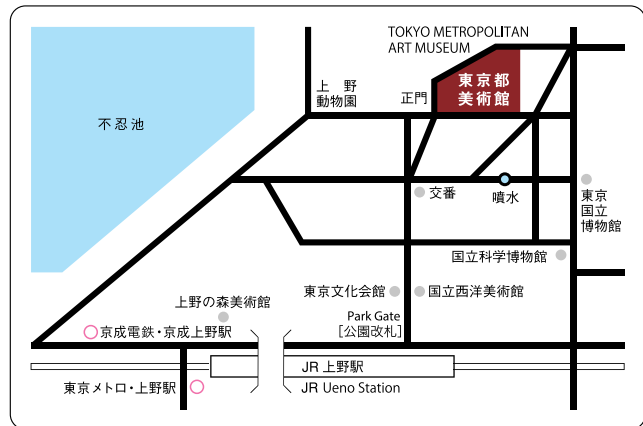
TOKYO METROPOLITAN ART MUSEUM

東京都美術館

上野動物園

正門

不忍池

交番

噴水

東京国立博物館

国立科学博物館

上野の森美術館

東京文化会館

国立西洋美術館

Park Gate
［公園改札］

京成電鉄・京成上野駅

JR 上野駅

JR Ueno Station

東京メトロ・上野駅